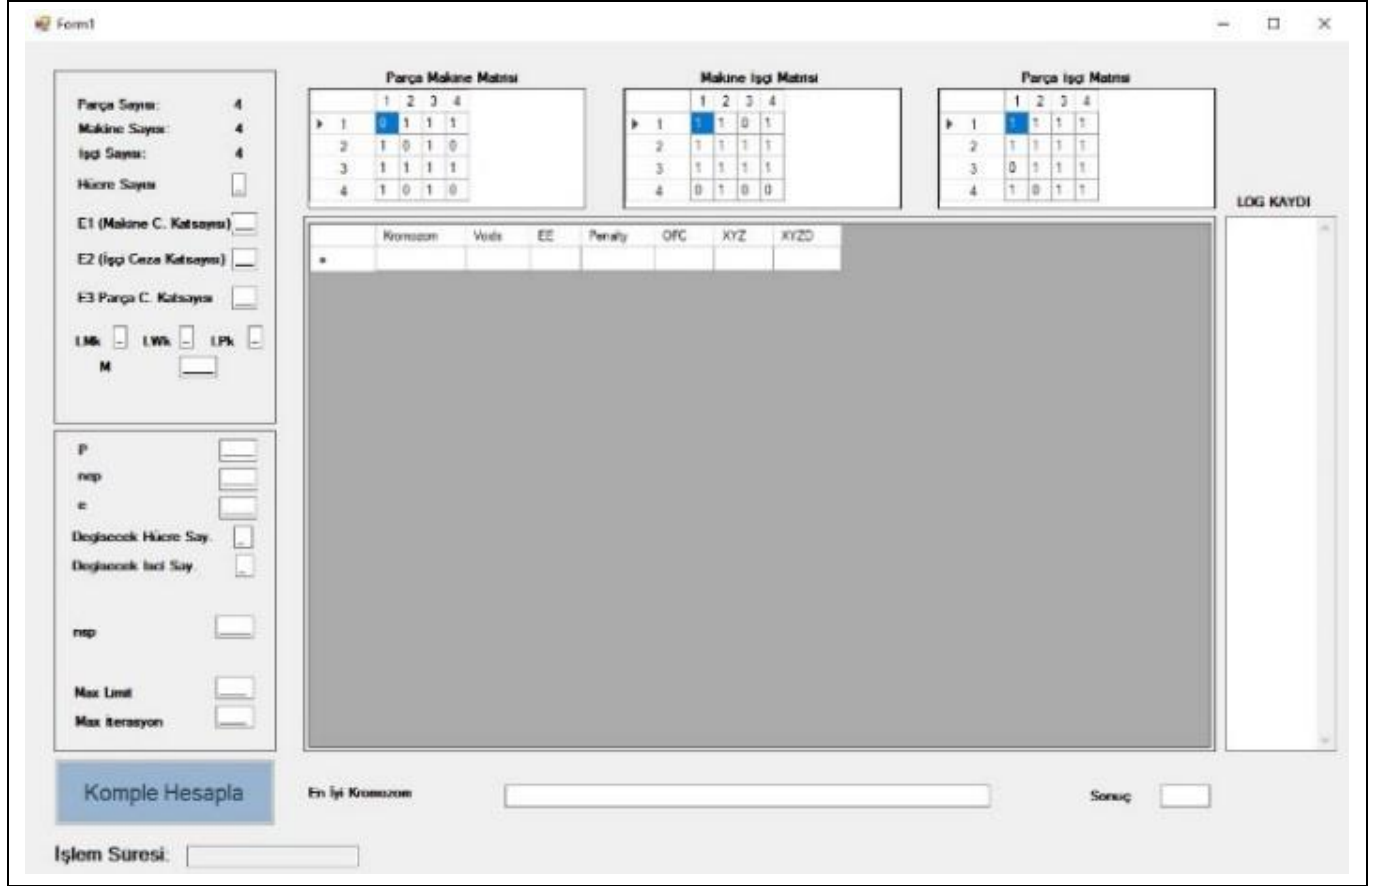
Form1

Parça Sayısı: 4
Makine Sayısı: 4
Işçi Sayısı: 4
Hücre Sayısı
E1 (Makine C. Katsayısı)
E2 (Işçi Ceza Katsayısı)
E3 Parça C. Katsayısı
LMk LWk LPk
M

P
nep
e
Degisecek Hücre Say.
Degisecek Isci Say.
nsp
Max Limit
Max Iterasyon

Komple Hesapla

Işlem Suresi:

Parça Makine Matrisi

| | 1 | 2 | 3 | 4 |
|---|---|---|---|---|
| 1 | 0 | 1 | 1 | 1 |
| 2 | 1 | 0 | 1 | 0 |
| 3 | 1 | 1 | 1 | 1 |
| 4 | 1 | 0 | 1 | 0 |

Makine Işçi Matrisi

| | 1 | 2 | 3 | 4 |
|---|---|---|---|---|
| 1 | 1 | 1 | 0 | 1 |
| 2 | 1 | 1 | 1 | 1 |
| 3 | 1 | 1 | 1 | 1 |
| 4 | 0 | 1 | 0 | 0 |

Parça Işçi Matrisi

| | 1 | 2 | 3 | 4 |
|---|---|---|---|---|
| 1 | 1 | 1 | 1 | 1 |
| 2 | 1 | 1 | 1 | 1 |
| 3 | 0 | 1 | 1 | 1 |
| 4 | 1 | 0 | 1 | 1 |

| | Kromozom | Voids | EE | Penalty | OFC | XYZ | XYZD |
|---|---|---|---|---|---|---|---|
| * | | | | | | | |

LOG KAYDI

En İyi Kromozom

Sonuç